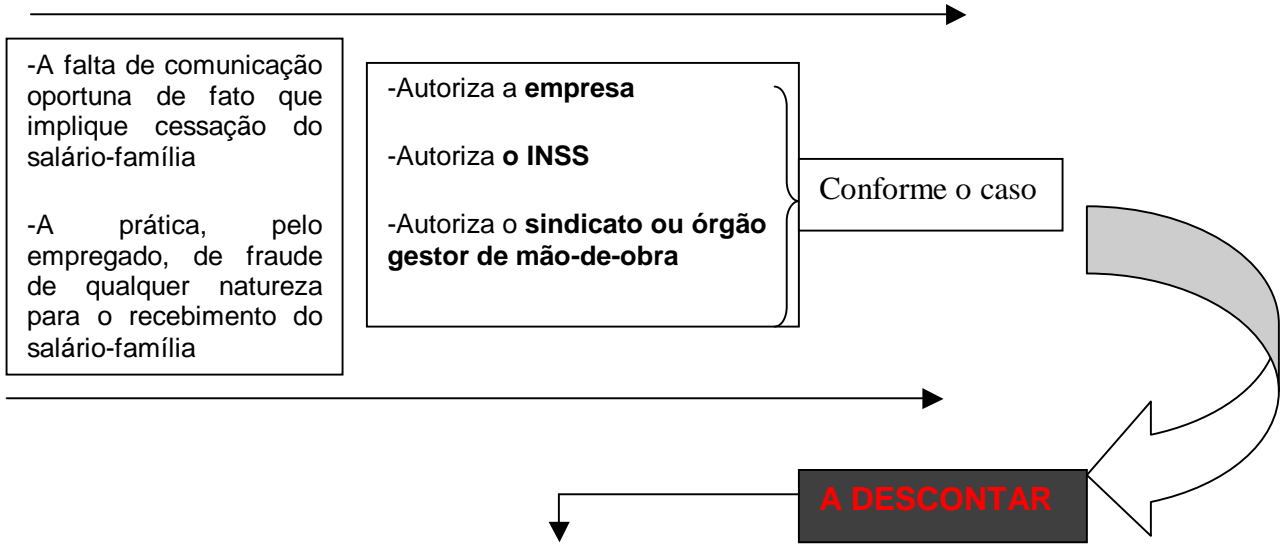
-A falta de comunicação oportuna de fato que implique cessação do salário-família

-A prática, pelo empregado, de fraude de qualquer natureza para o recebimento do salário-família

-Autoriza a **empresa**

-Autoriza **o INSS**

-Autoriza o **sindicato ou órgão gestor de mão-de-obra**

Conforme o caso

A DESCONTAR